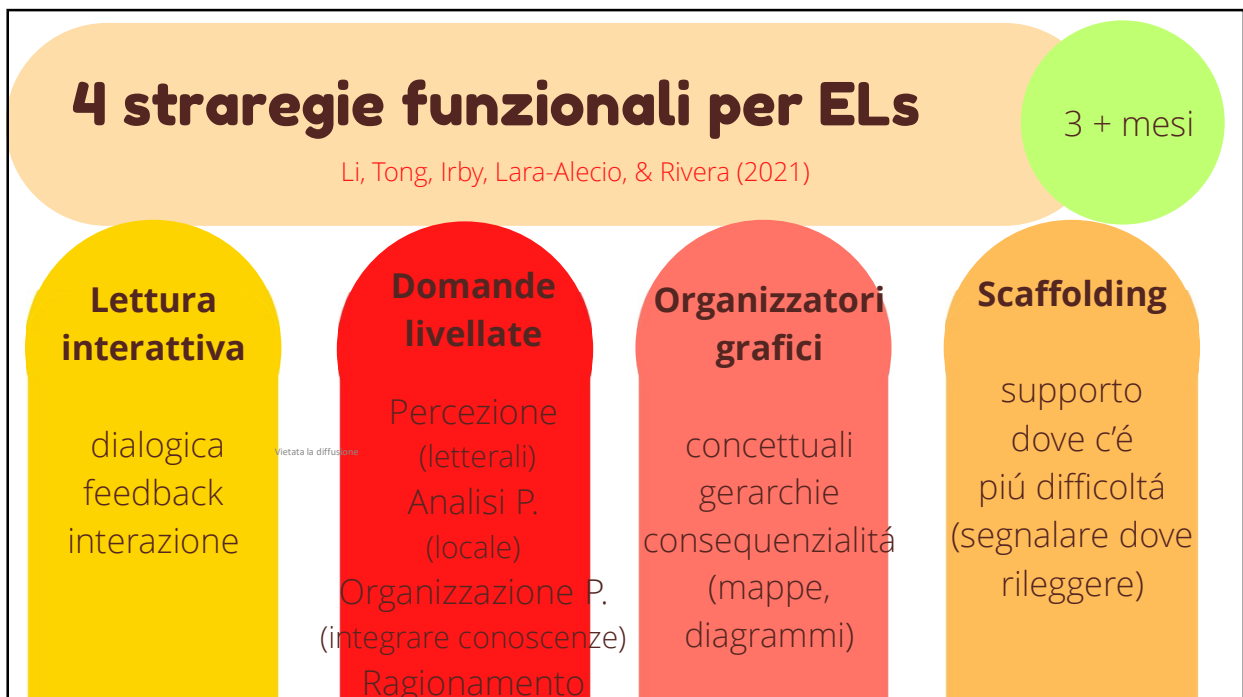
4 straregie funzionali per ELs

Li, Tong, Irby, Lara-Alecio, & Rivera (2021)

3 + mesi

Lettura interattiva

dialogica
feedback
interazione

Vietata la diffusione

Domande livellate

Percezione
(letterali)
Analisi P.
(locale)
Organizzazione P.
(integrare conoscenze)
Ragionamento

Organizzatori grafici

concettuali
gerarchie
consequenzialitá
(mappe, diagrammi)

Scaffolding

supporto
dove c'é
piú difficoltá
(segnalare dove rileggere)